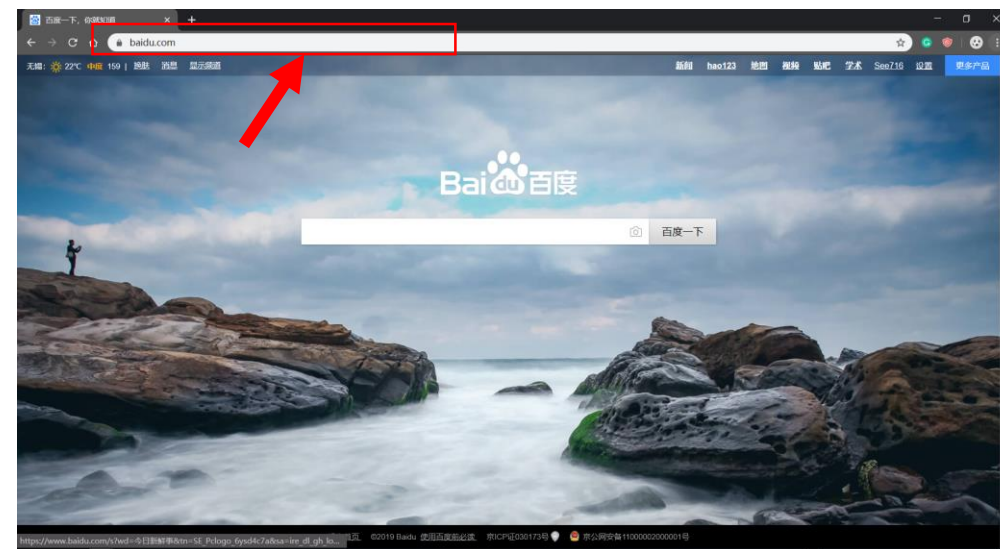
百度一下，你就知道 ×

baidu.com

无锡: 22°C 中雨 159 | 换肤 消息 显示频道

新闻 hao123 地图 视频 贴吧 学术 Seo716 设置 更多产品

Bai du 百度

百度一下

https://www.baidu.com/s?wd=今日新鲜事&tn=SE_Pclogo_6ysd4c7a&sa=ire_dl_gh_lo... 首页 ©2019 Baidu 使用百度前必读 京ICP证030173号 京公网安备11000002000001号